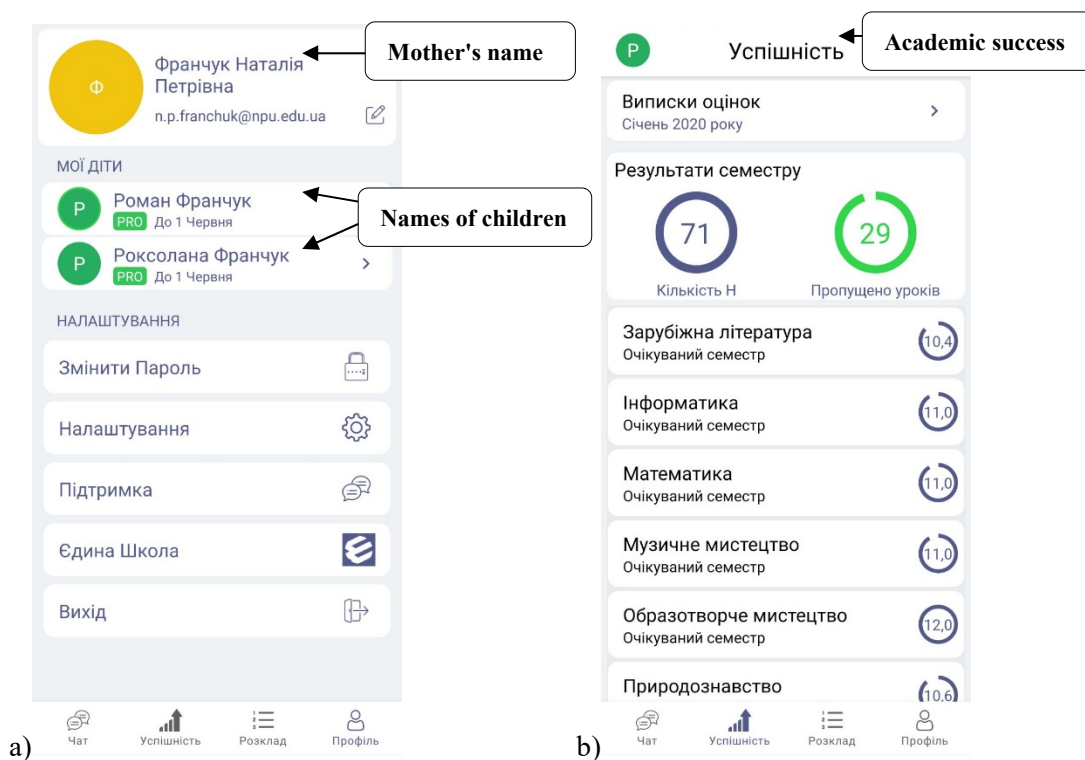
Ф

Франчук Наталія Петрівна

n.p.franchuk@npu.edu.ua

Mother's name

МОЇ ДІТИ

Р Роман Франчук
PRO До 1 Червня

Names of children

Р Роксолана Франчук
PRO До 1 Червня

НАЛАШТУВАННЯ

Змінити Пароль

Налаштування

Підтримка

Єдина Школа

Вихід

Чат Успішність Розклад Профіль

a)

Р Успішність

Academic success

Виписки оцінок
Січень 2020 року

Результати семестру

71
Кількість Н

29
Пропущено уроків

Зарубіжна література
Очікуваний семестр
10,4

Інформатика
Очікуваний семестр
11,0

Математика
Очікуваний семестр
11,0

Музичне мистецтво
Очікуваний семестр
11,0

Образотворче мистецтво
Очікуваний семестр
12,0

Природознавство
10,6

Чат Успішність Розклад Профіль

b)